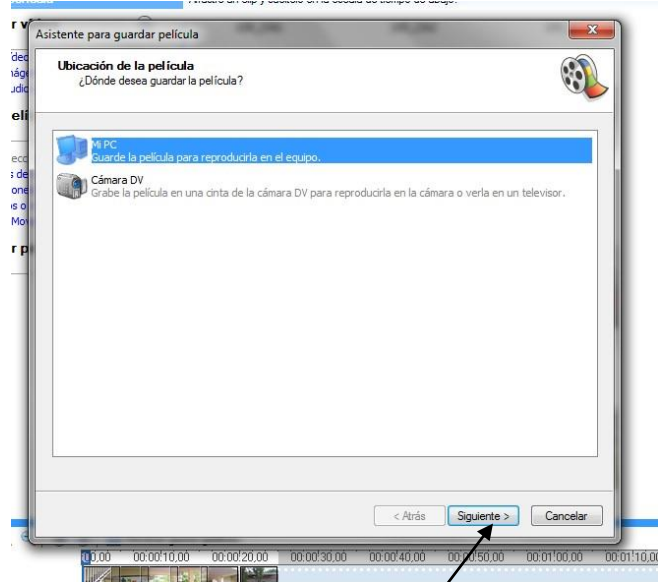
Asistente para guardar película

Ubicación de la película
¿Dónde desea guardar la película?

Mi PC
Guarde la película para reproducirla en el equipo.

Cámara DV
Grabe la película en una cinta de la cámara DV para reproducirla en la cámara o verla en un televisor.

< Atrás
Siguiente >
Cancelar

0,00 00:00:10,00 00:00:20,00 00:00:30,00 00:00:40,00 00:00:50,00 00:01:00,00 00:01:10,00